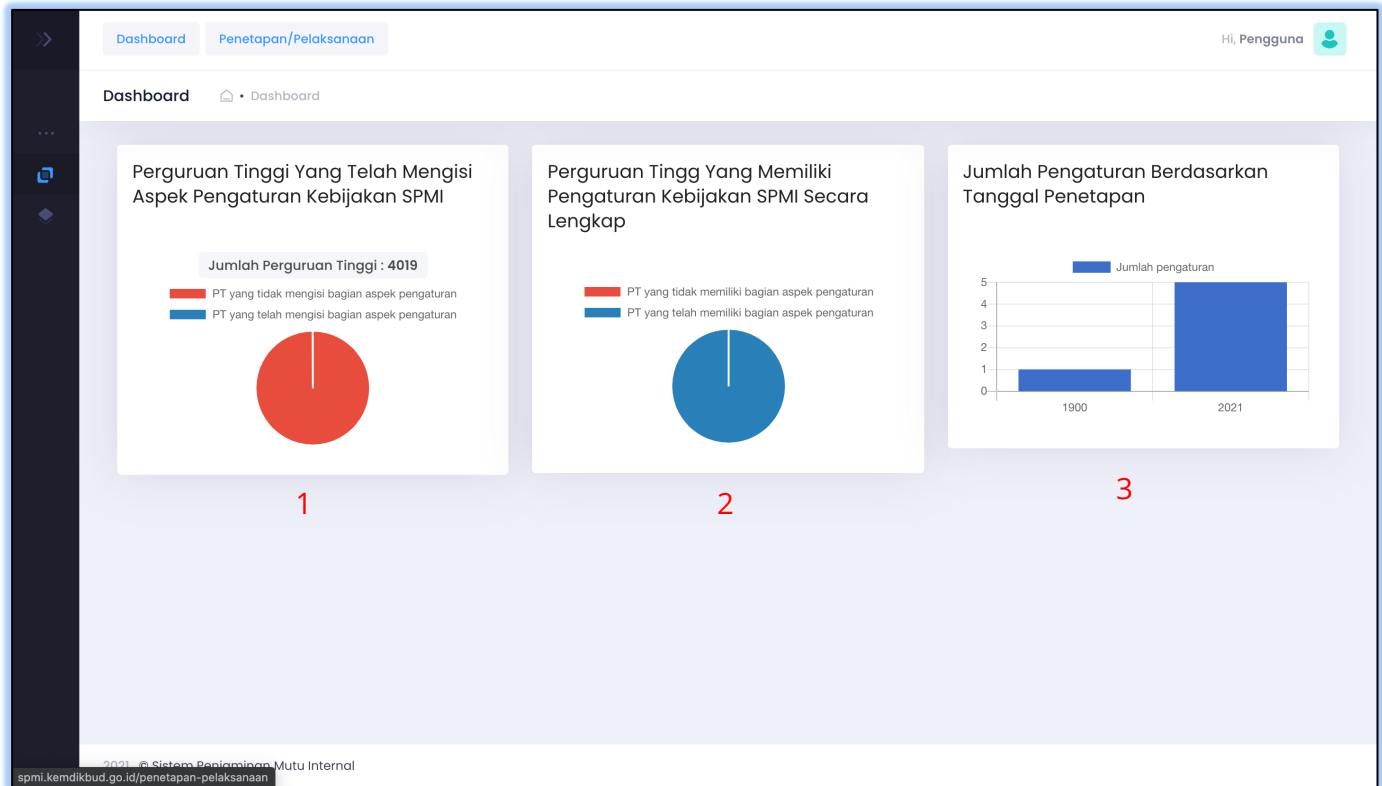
Dashboard Penetapan/Pelaksanaan

Hi, Pengguna

Dashboard • Dashboard

Perguruan Tinggi Yang Telah Mengisi Aspek Pengaturan Kebijakan SPMI

Jumlah Perguruan Tinggi : 4019

PT yang tidak mengisi bagian aspek pengaturan
PT yang telah mengisi bagian aspek pengaturan

1

Perguruan Tingg Yang Memiliki Pengaturan Kebijakan SPMI Secara Lengkap

PT yang tidak memiliki bagian aspek pengaturan
PT yang telah memiliki bagian aspek pengaturan

2

Jumlah Pengaturan Berdasarkan Tanggal Penetapan

Jumlah pengaturan

5
4
3
2
1
0

1900
2021

3

2021 © Sistem Penjaminan Mutu Internal

spmi.kemdikbud.go.id/penetapan-pelaksanaan